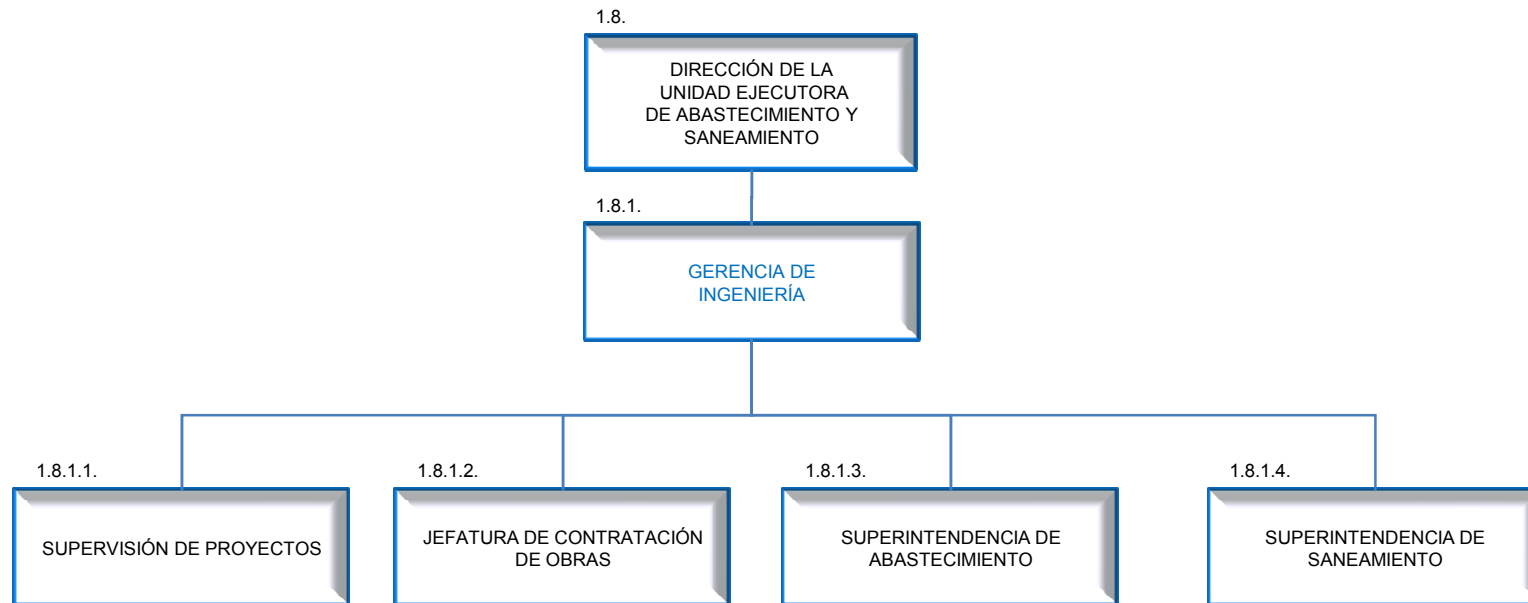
1.8.

DIRECCIÓN DE LA UNIDAD EJECUTORA DE ABASTECIMIENTO Y SANEAMIENTO

1.8.1.

GERENCIA DE INGENIERÍA

1.8.1.1.

SUPERVISIÓN DE PROYECTOS

1.8.1.2.

JEFATURA DE CONTRATACIÓN DE OBRAS

1.8.1.3.

SUPERINTENDENCIA DE ABASTECIMIENTO

1.8.1.4.

SUPERINTENDENCIA DE SANEAMIENTO